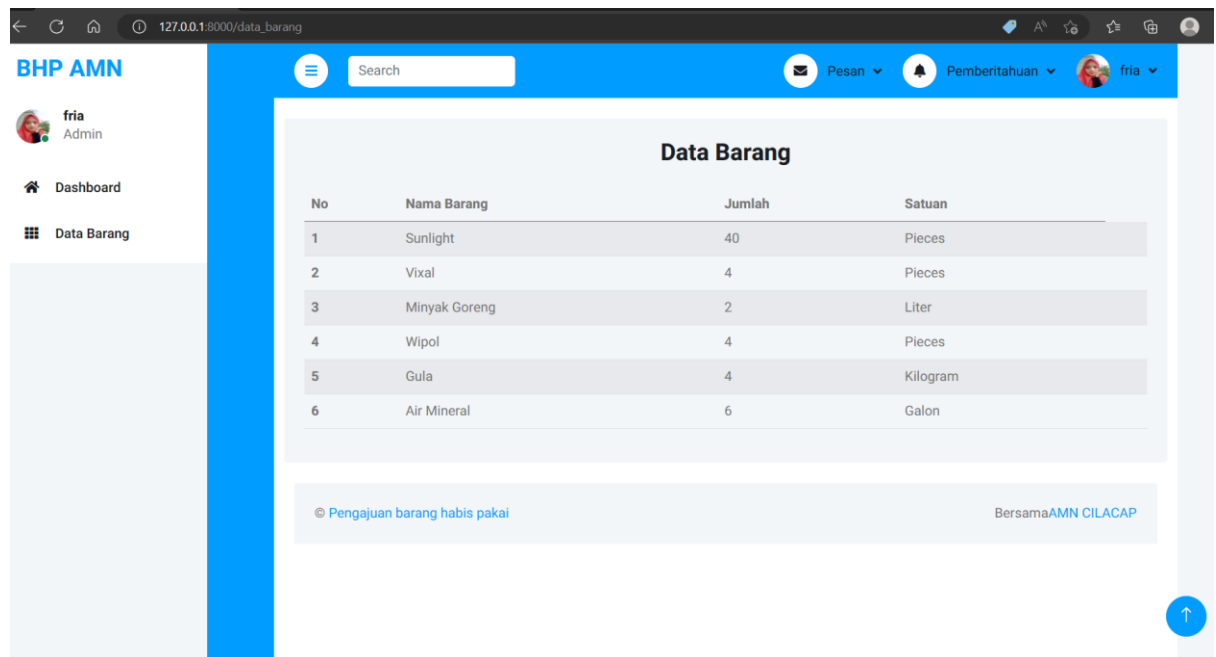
127.0.0.1:8000/data_barang

BHP AMN

fria
Admin

Dashboard

Data Barang

Search

Pesan

Pemberitahuan

fria

Data Barang

| No | Nama Barang | Jumlah | Satuan |
|---|---|---|---|
| 1 | Sunlight | 40 | Pieces |
| 2 | Vixal | 4 | Pieces |
| 3 | Minyak Goreng | 2 | Liter |
| 4 | Wipol | 4 | Pieces |
| 5 | Gula | 4 | Kilogram |
| 6 | Air Mineral | 6 | Galon |

© Pengajuan barang habis pakai

BersamaAMN CILACAP